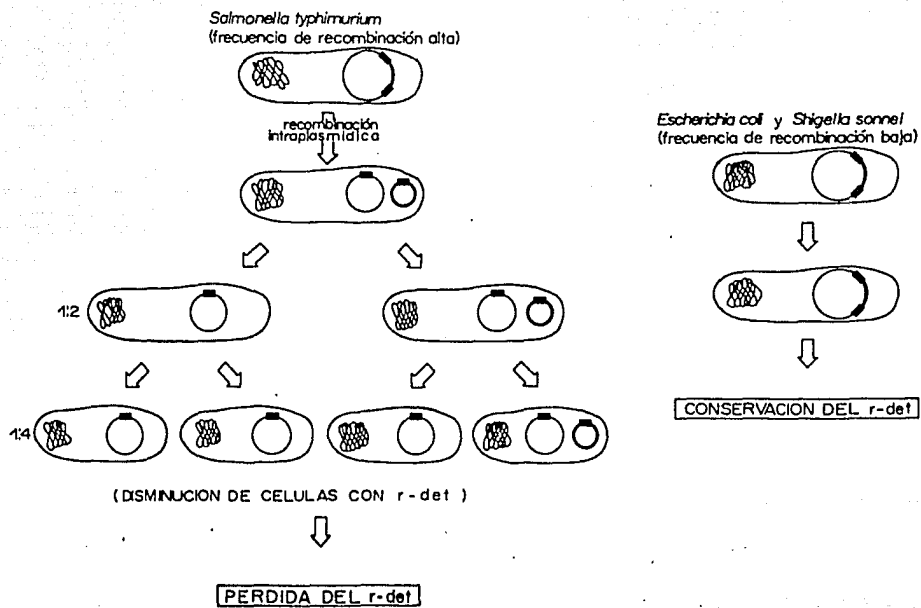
Salmonella typhimurium
(frecuencia de recombinación alta)

recombinación intraplasmídica

1:2

1:4

(DISMINUCION DE CELULAS CON r-det )

PERDIDA DEL r-det

Escherichia coli y Shigella sonnei
(frecuencia de recombinación baja)

CONSERVACION DEL r-det